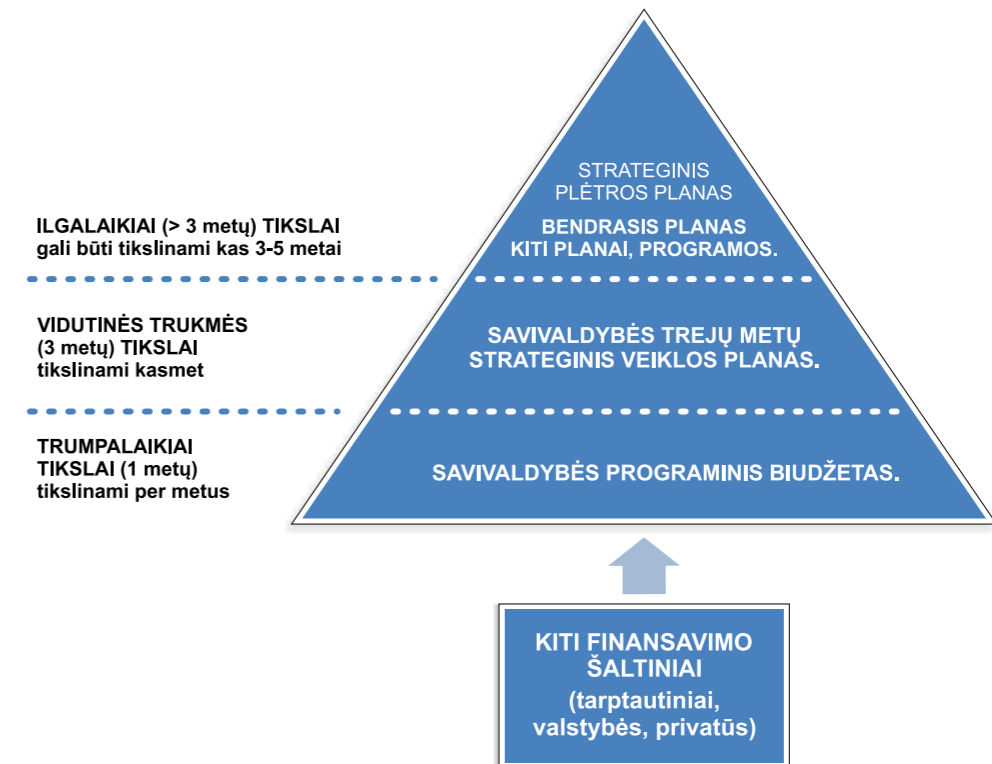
STRATEGINIS PLĖTROS PLANAS

BENDRASIS PLANAS KITI PLANAI, PROGRAMOS.

ILGALAIKIAI (> 3 metų) TIKSLAI gali būti tikslinami kas 3-5 metai

VIDUTINĖS TRUKMĖS (3 metų) TIKSLAI tikslinami kasmet

SAVIVALDYBĖS TREJŲ METŲ STRATEGINIS VEIKLOS PLANAS.

TRUMPALAIKIAI TIKSLAI (1 metų) tikslinami per metus

SAVIVALDYBĖS PROGRAMINIS BIUDŽETAS.

KITI FINANSAVIMO ŠALTINIAI (tarptautiniai, valstybės, privatūs)